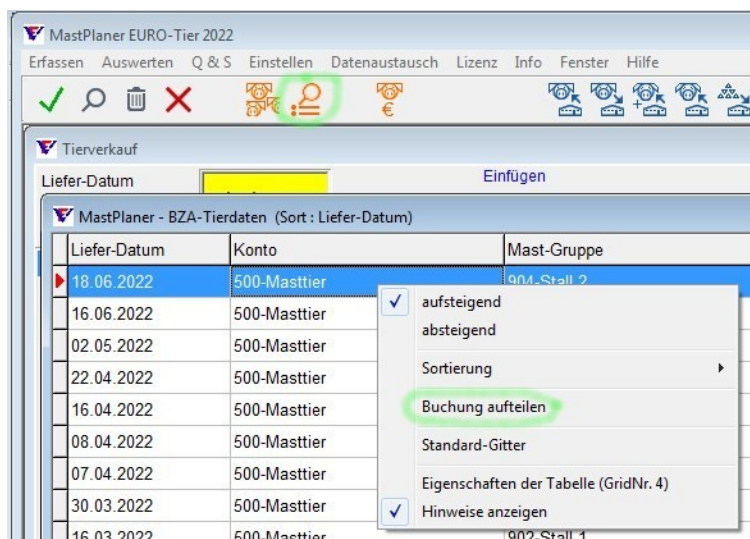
MastPlaner EURO-Tier 2022

Erfassen Auswerten Q & S Einstellen Datenaustausch Lizenz Info Fenster Hilfe

Tierverkauf

Liefer-Datum

Einfügen

MastPlaner - BZA-Tierdaten (Sort : Liefer-Datum)

| Liefer-Datum | Konto | Mast-Gruppe |
|---|---|---|
| 18.06.2022 | 500-Masttier | 904-Stall 2 |
| 16.06.2022 | 500-Masttier | |
| 02.05.2022 | 500-Masttier | |
| 22.04.2022 | 500-Masttier | |
| 16.04.2022 | 500-Masttier | |
| 08.04.2022 | 500-Masttier | |
| 07.04.2022 | 500-Masttier | |
| 30.03.2022 | 500-Masttier | |
| 16.03.2022 | 500-Masttier | 902-Stall 1 |

✓ aufsteigend
absteigend
Sortierung
Buchung aufteilen
Standard-Gitter
Eigenschaften der Tabelle (GridNr. 4)
✓ Hinweise anzeigen